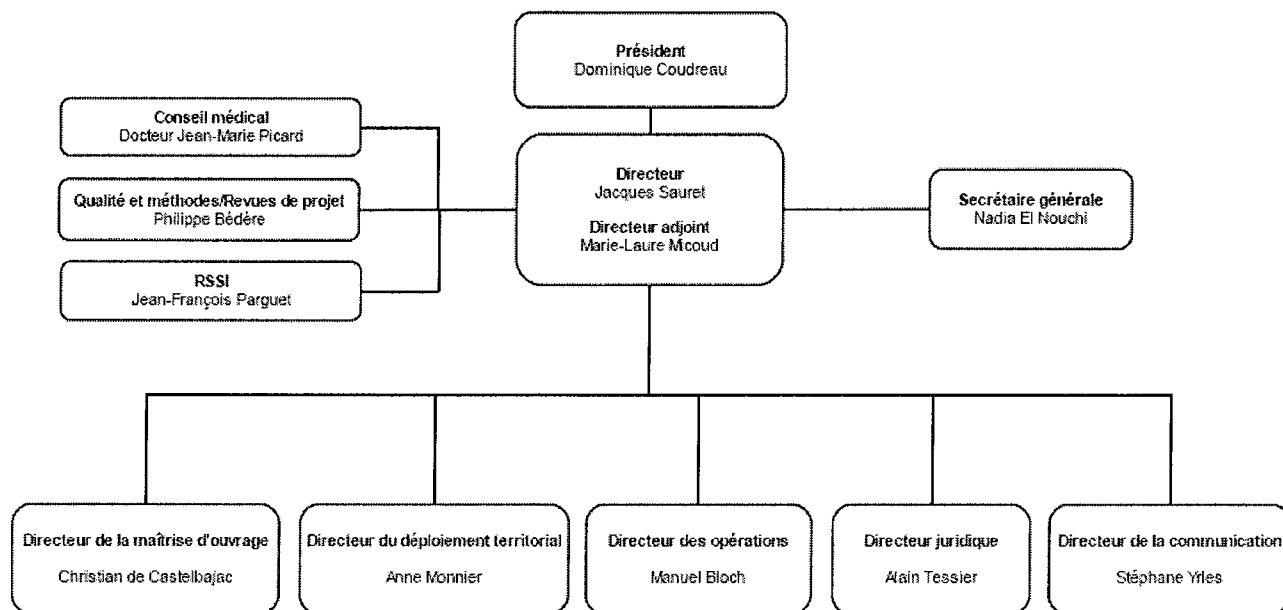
Président
Dominique Coudreau

Conseil médical
Docteur Jean-Marie Picard

Qualité et méthodes/Revues de projet
Philippe Bédère

RSSI
Jean-François Parguet

Directeur
Jacques Sauret

Directeur adjoint
Marie-Laure Micoud

Secrétaire générale
Nadia El Nouchi

Directeur de la maîtrise d'ouvrage
Christian de Castelbajac

Directeur du déploiement territorial
Anne Monnier

Directeur des opérations
Manuel Bloch

Directeur juridique
Alain Tessier

Directeur de la communication
Stéphane Yrles